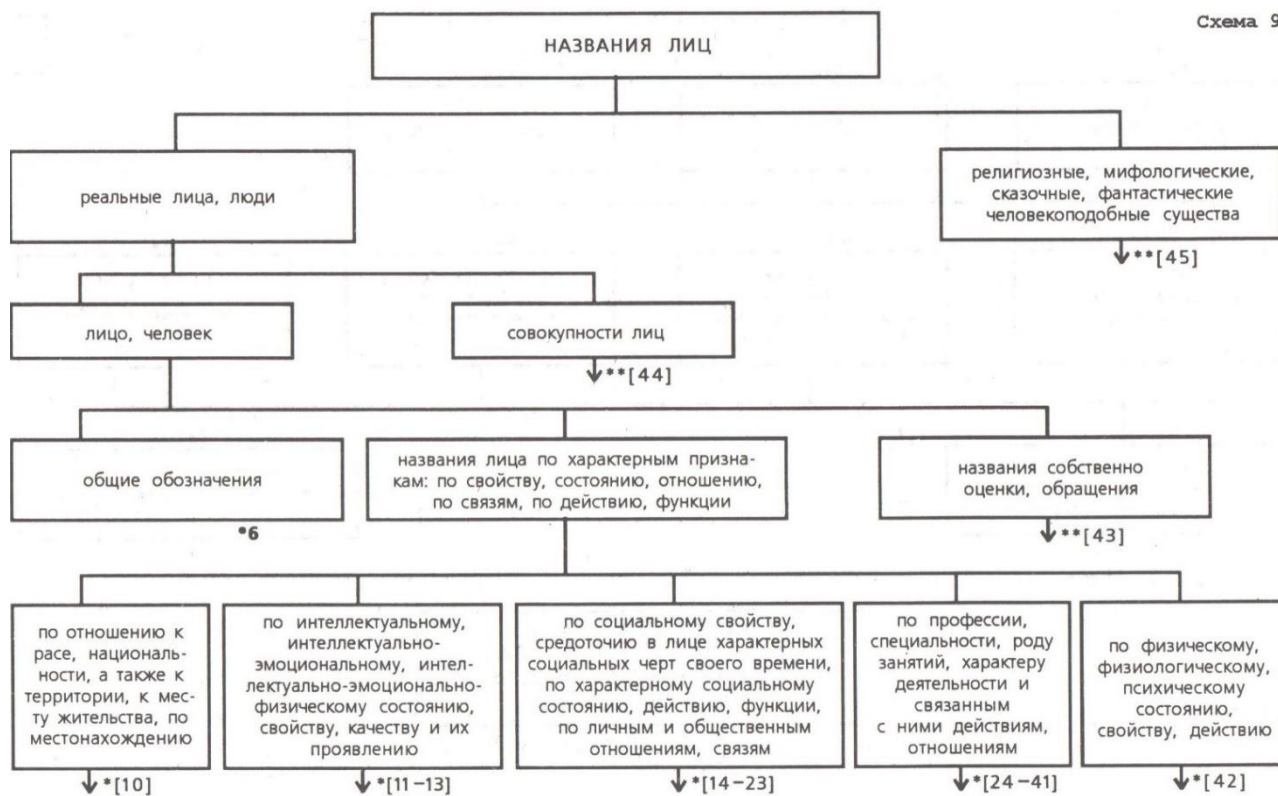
Схема 9

НАЗВАНИЯ ЛИЦ

реальные лица, люди

религиозные, мифологические, сказочные, фантастические человекоподобные существа

**[45]

лицо, человек

совокупности лиц

**[44]

общие обозначения

*6

названия лица по характерным признакам: по свойству, состоянию, отношению, по связям, по действию, функции

названия собственно оценки, обращения

**[43]

по отношению к расе, национальности, а также к территории, к месту жительства, по местонахождению

*[10]

по интеллектуальному, интеллектуально-эмоциональному, интеллектуально-эмоционально-физическому состоянию, свойству, качеству и их проявлению

*[11–13]

по социальному свойству, средоточию в лице характерных социальных черт своего времени, по характерному социальному состоянию, действию, функции, по личным и общественным отношениям, связям

*[14–23]

по профессии, специальности, роду занятий, характеру деятельности и связанным с ними действиям, отношениям

*[24–41]

по физическому, физиологическому, психическому состоянию, свойству, действию

*[42]